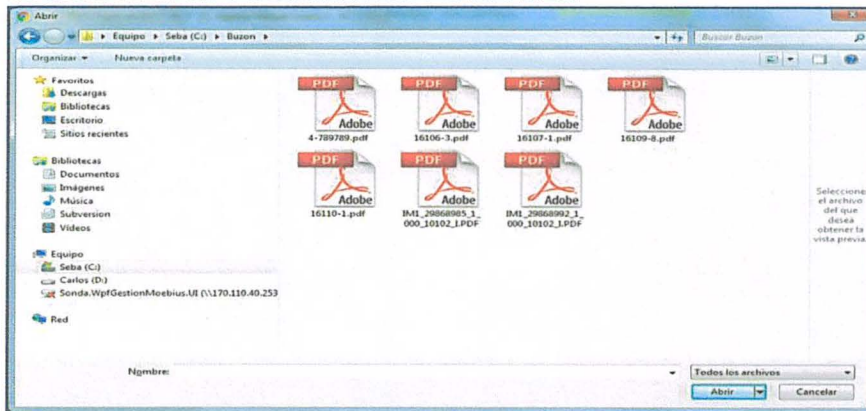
Abrir

Equipo ▸ Seba (C:) ▸ Buzon ▸

Buscar Buzon

Organizar ▾ Nueva carpeta

Favoritos
Descargas
Bibliotecas
Escritorio
Sitios recientes

Bibliotecas
Documentos
Imágenes
Música
Subversion
Vídeos

Equipo
Seba (C:)
Carlos (D:)
Sonda.WpfGestionMoebius.UI (\\170.110.40.253

Red

PDF
Adobe
4-789789.pdf

PDF
Adobe
16106-3.pdf

PDF
Adobe
16107-1.pdf

PDF
Adobe
16109-8.pdf

PDF
Adobe
16110-1.pdf

PDF
Adobe
IM1_29868985_1_000_10102_I.PDF

PDF
Adobe
IM1_29868992_1_000_10102_I.PDF

Seleccione el archivo del que desea obtener la vista previa.

Nombre:

Todos los archivos

Abrir

Cancelar